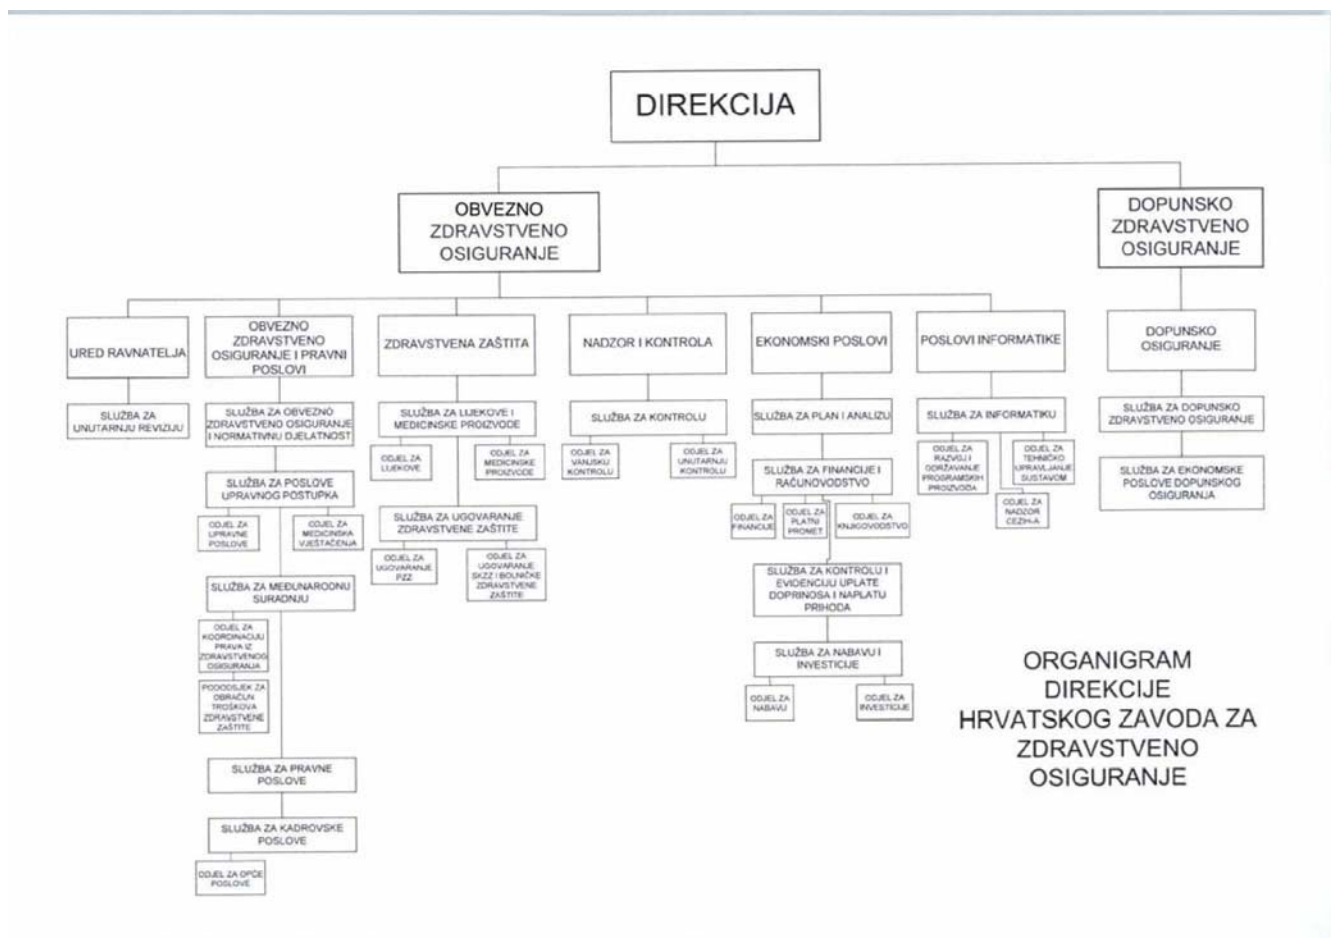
DIREKCIJA

OBVEZNO ZDRAVSTVENO OSIGURANJE

DOPUNSKO ZDRAVSTVENO OSIGURANJE

URED RAVNATELJA

SLUŽBA ZA UNUTARNJU REVIZIJU

OBVEZNO ZDRAVSTVENO OSIGURANJE I PRAVNI POSLOVI

SLUŽBA ZA OBVEZNO ZDRAVSTVENO OSIGURANJE I NORMATIVNU DJELATNOST

SLUŽBA ZA POSLOVE UPRAVNOG POSTUPKA

ODJEL ZA UPRAVNE POSLOVE

ODJEL ZA MEDICINSKA VJEŠTAČENJA

SLUŽBA ZA MEĐUNARODNU SURADNJU

ODJEL ZA KOORDINACIJU PRAVA IZ ZDRAVSTVENOG OSIGURANJA

PODODSJEK ZA OBRAČUN TROŠKOVA ZDRAVSTVENE ZAŠTITE

SLUŽBA ZA PRAVNE POSLOVE

SLUŽBA ZA KADROVSKE POSLOVE

ODJEL ZA OPĆE POSLOVE

ZDRAVSTVENA ZAŠTITA

SLUŽBA ZA LIJEKOVE I MEDICINSKE PROIZVODE

ODJEL ZA LIJEKOVE

ODJEL ZA MEDICINSKE PROIZVODE

SLUŽBA ZA UGOVARANJE ZDRAVSTVENE ZAŠTITE

ODJEL ZA UGOVARANJE PZZ

ODJEL ZA UGOVARANJE SKZZ I BOLNIČKE ZDRAVSTVENE ZAŠTITE

NADZOR I KONTROLA

SLUŽBA ZA KONTROLU

ODJEL ZA VANJSKU KONTROLU

ODJEL ZA UNUTARNJU KONTROLU

EKONOMSKI POSLOVI

SLUŽBA ZA PLAN I ANALIZU

SLUŽBA ZA FINANCIJE I RAČUNOVODSTVO

ODJEL ZA FINANCIJE

ODJEL ZA PLATNI PROMET

ODJEL ZA KNJIGOVODSTVO

SLUŽBA ZA KONTROLU I EVIDENCIJU UPLATE DOPRINOSA I NAPLATU PRIHODA

SLUŽBA ZA NABAVU I INVESTICIJE

ODJEL ZA NABAVU

ODJEL ZA INVESTICIJE

POSLOVI INFORMATIKE

SLUŽBA ZA INFORMATIKU

ODJEL ZA RAZVOJ I ODRŽAVANJE PROGRAMSKIH PROIZVODA

ODJEL ZA TEHNIČKO UPRAVLJANJE SUSTAVOM

ODJEL ZA NADZOR CEZIH-A

DOPUNSKO OSIGURANJE

SLUŽBA ZA DOPUNSKO ZDRAVSTVENO OSIGURANJE

SLUŽBA ZA EKONOMSKE POSLOVE DOPUNSKOG OSIGURANJA

ORGANIGRAM DIREKCIJE HRVATSKOG ZAVODA ZA ZDRAVSTVENO OSIGURANJE